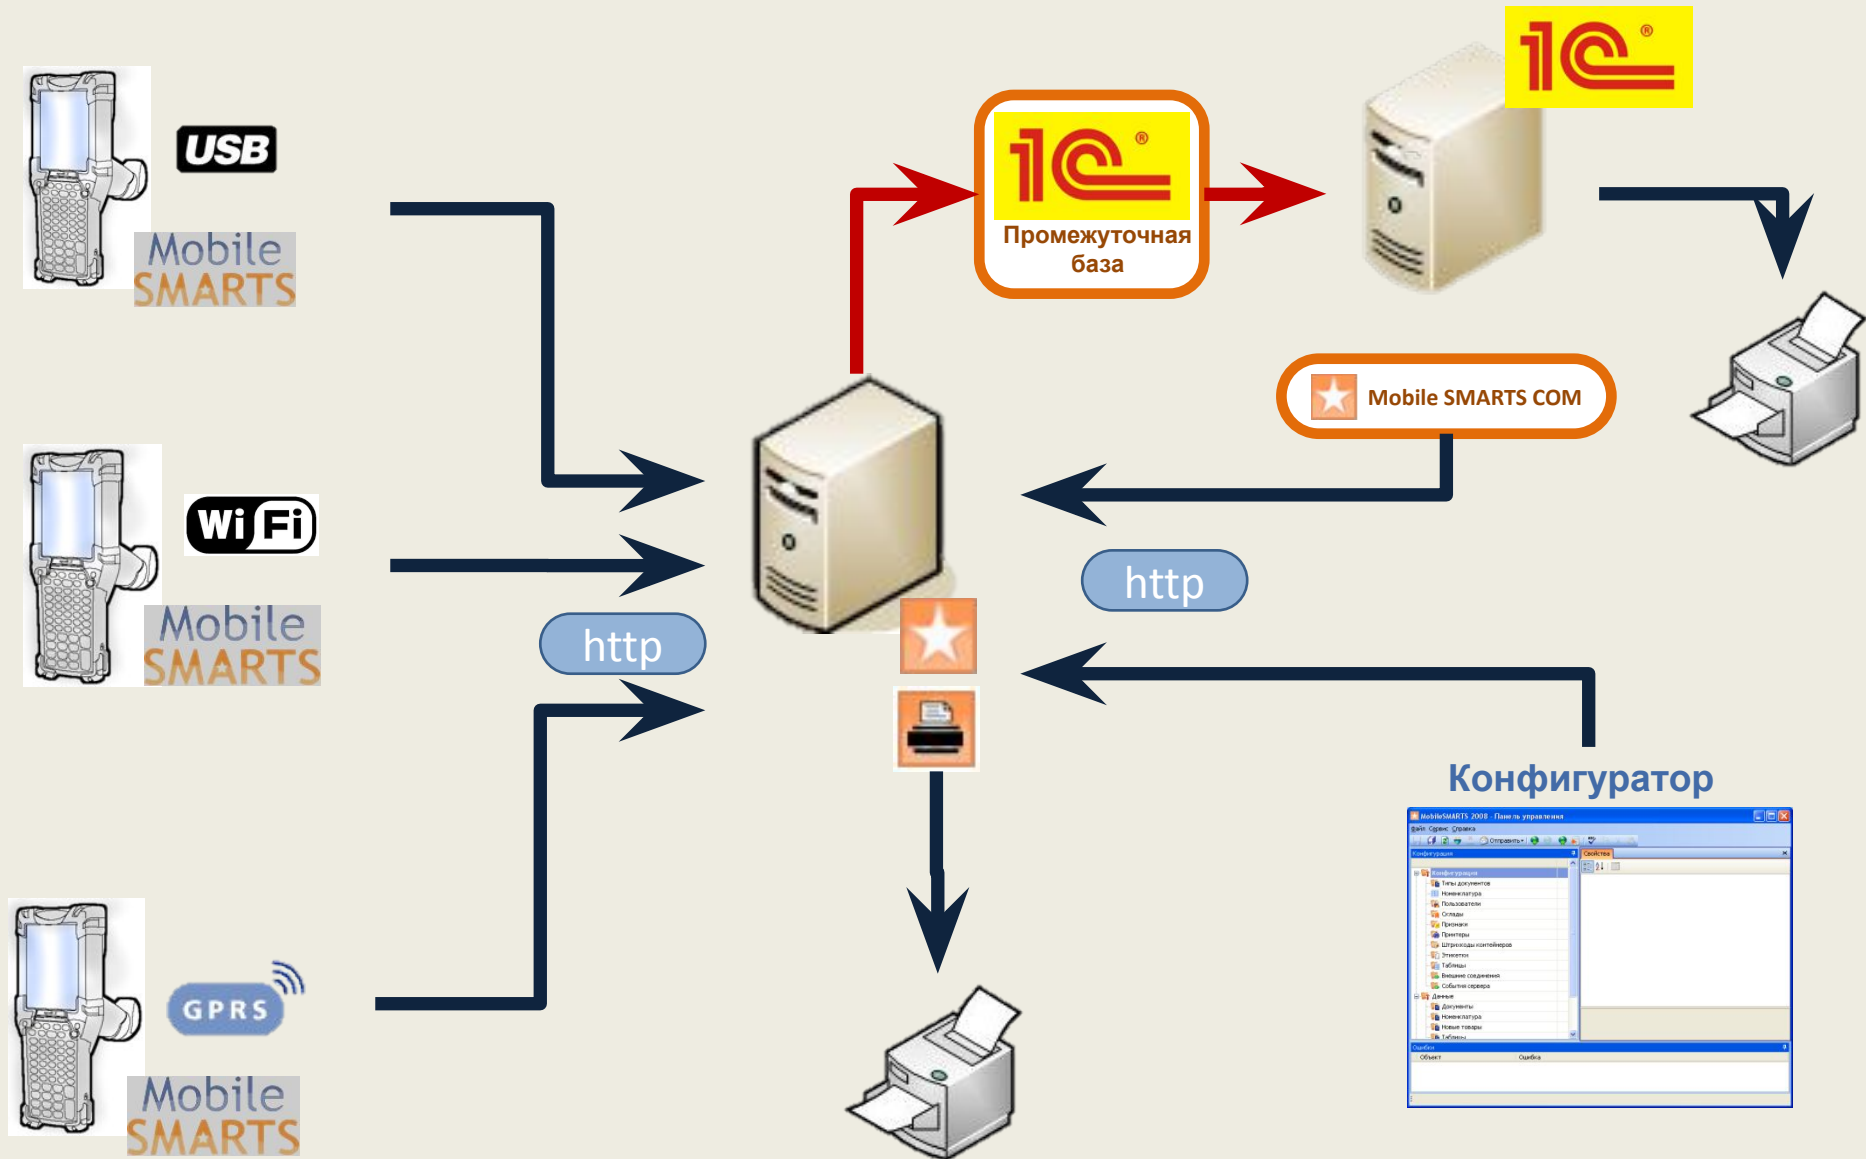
USB

Mobile SMARTS

1C

Промежуточная база

1C

Mobile SMARTS COM

Wi Fi

Mobile SMARTS

http

http

Конфигуратор

MobileSMARTS 2008 - Панель управления

Файл Сервис Справка

Отправить

Конфигурация

Свойства

Конфигурация

Типы документов

Номенклатура

Пользователи

Склады

Признаки

Принтеры

Штрихкоды контейнеров

Этикетки

Таблицы

Внешние соединения

События сервера

Данные

Документы

Номенклатура

Новые товары

Таблицы

Ошибки

Объект

Ошибка

GPRS

Mobile SMARTS